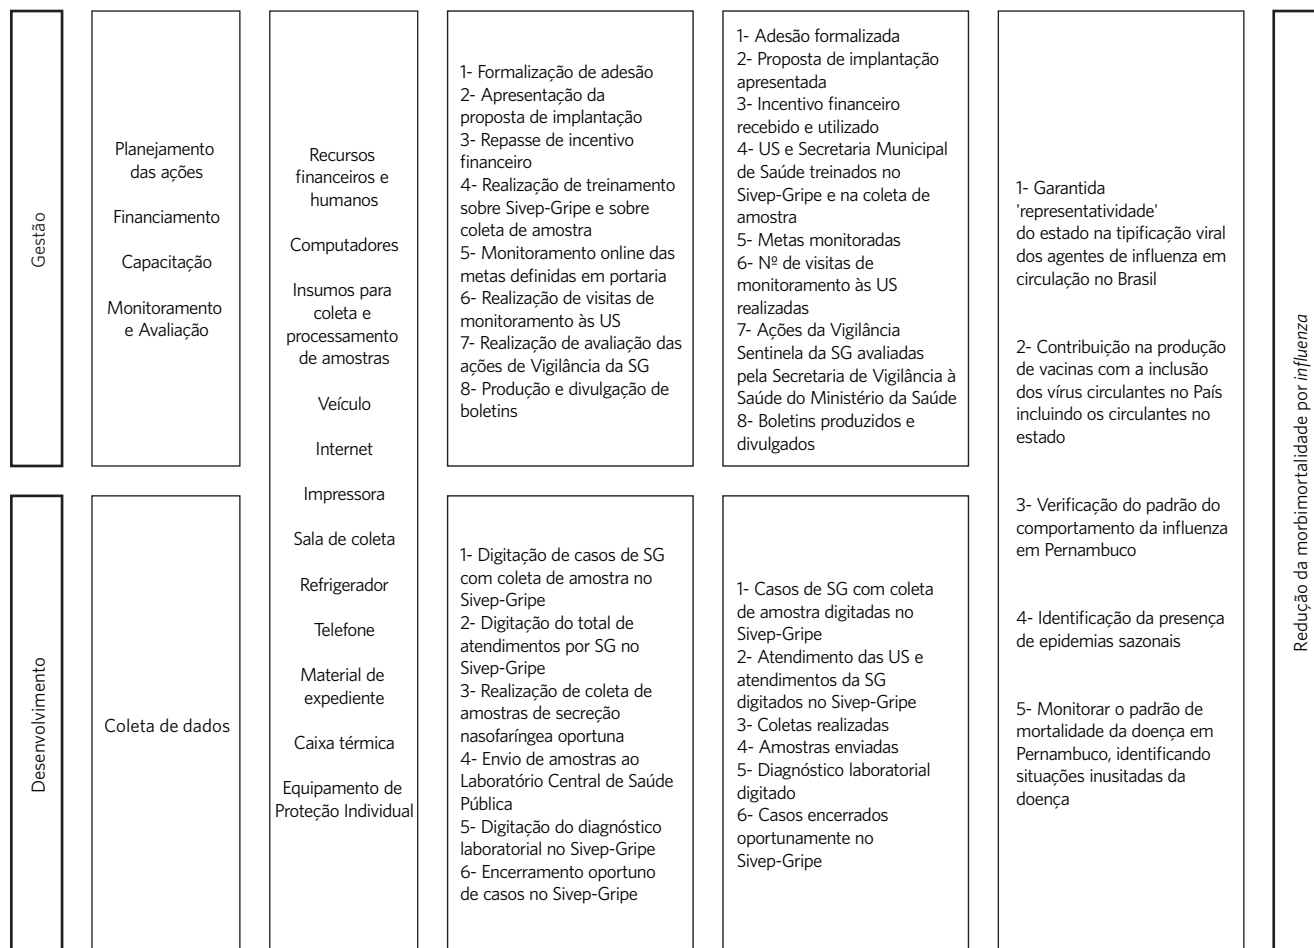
Gestão

Planejamento das ações

Financiamento

Capacitação

Monitoramento e Avaliação

Recursos financeiros e humanos

Computadores

Insumos para coleta e processamento de amostras

Veículo

Internet

Impressora

Sala de coleta

Refrigerador

Telefone

Material de expediente

Caixa térmica

Equipamento de Proteção Individual

1- Formalização de adesão
2- Apresentação da proposta de implantação
3- Repasse de incentivo financeiro
4- Realização de treinamento sobre Sivep-Gripe e sobre coleta de amostra
5- Monitoramento online das metas definidas em portaria
6- Realização de visitas de monitoramento às US
7- Realização de avaliação das ações de Vigilância da SG
8- Produção e divulgação de boletins

1- Adesão formalizada
2- Proposta de implantação apresentada
3- Incentivo financeiro recebido e utilizado
4- US e Secretaria Municipal de Saúde treinados no Sivep-Gripe e na coleta de amostra
5- Metas monitoradas
6- Nº de visitas de monitoramento às US realizadas
7- Ações da Vigilância Sentinela da SG avaliadas pela Secretaria de Vigilância à Saúde do Ministério da Saúde
8- Boletins produzidos e divulgados

1- Garantida 'representatividade' do estado na tipificação viral dos agentes de influenza em circulação no Brasil

2- Contribuição na produção de vacinas com a inclusão dos vírus circulantes no País incluindo os circulantes no estado

3- Verificação do padrão do comportamento da influenza em Pernambuco

4- Identificação da presença de epidemias sazonais

5- Monitorar o padrão de mortalidade da doença em Pernambuco, identificando situações inusitadas da doença

Desenvolvimento

Coleta de dados

1- Digitação de casos de SG com coleta de amostra no Sivep-Gripe
2- Digitação do total de atendimentos por SG no Sivep-Gripe
3- Realização de coleta de amostras de secreção nasofaríngea oportuna
4- Envio de amostras ao Laboratório Central de Saúde Pública
5- Digitação do diagnóstico laboratorial no Sivep-Gripe
6- Encerramento oportuno de casos no Sivep-Gripe

1- Casos de SG com coleta de amostra digitadas no Sivep-Gripe
2- Atendimento das US e atendimentos da SG digitados no Sivep-Gripe
3- Coletas realizadas
4- Amostras enviadas
5- Diagnóstico laboratorial digitado
6- Casos encerrados oportunamente no Sivep-Gripe

Redução da morbimortalidade por *influenza*